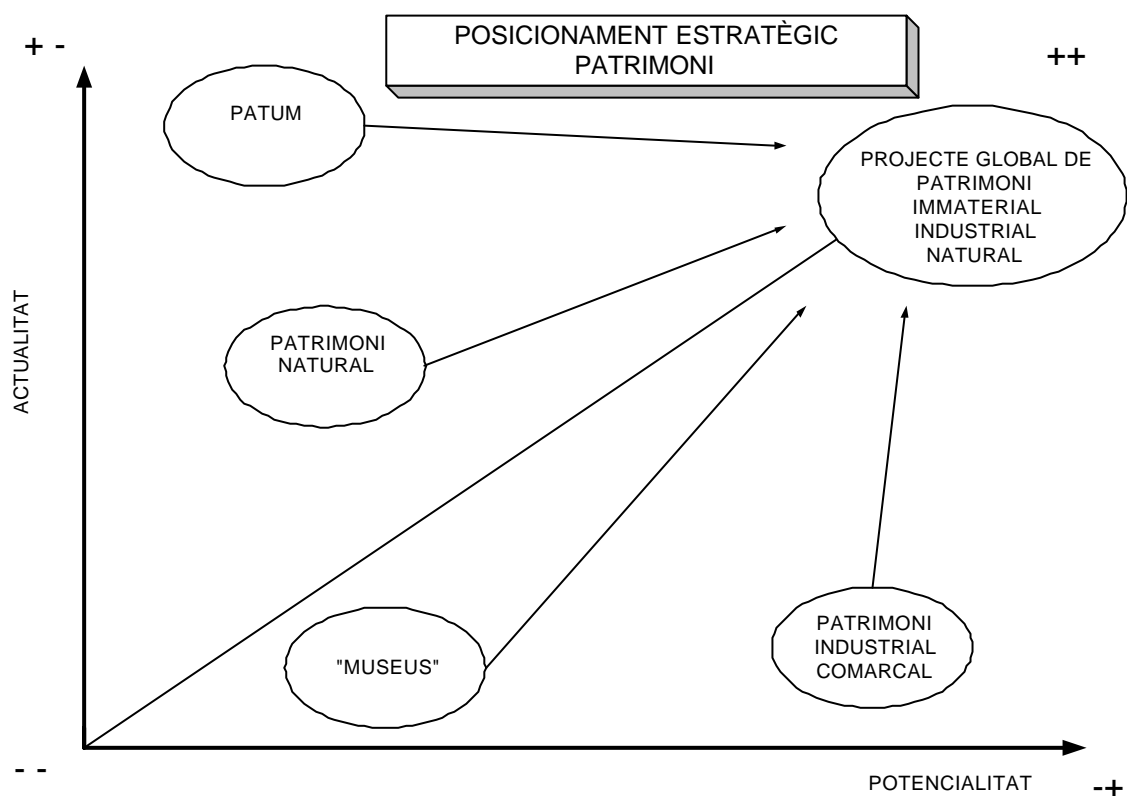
POSICIONAMENT ESTRATÈGIC PATRIMONI

+ -

++

PATUM

PROJECTE GLOBAL DE PATRIMONI IMMATERIAL INDUSTRIAL NATURAL

ACTUALITAT

PATRIMONI NATURAL

"MUSEUS"

PATRIMONI INDUSTRIAL COMARCAL

- -

POTENCIALITAT

-+